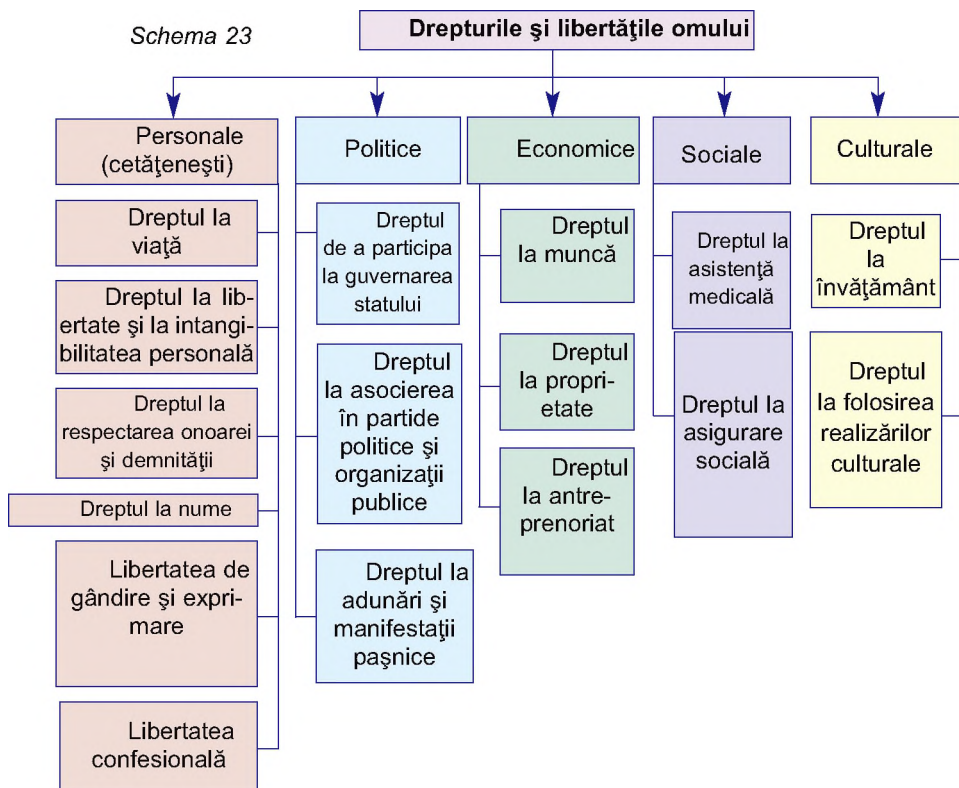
Schema 23

Drepturile şi libertăţile omului

Personale (cetăţeneşti)

Dreptul la viaţă

Dreptul la libertate şi la intangibilitatea personală

Dreptul la respectarea onoarei şi demnităţii

Dreptul la nume

Libertatea de gândire şi exprimare

Libertatea confesională

Politice

Dreptul de a participa la guvernarea statului

Dreptul la asocierea în partide politice şi organizaţii publice

Dreptul la adunări şi manifestaţii paşnice

Economice

Dreptul la muncă

Dreptul la proprietate

Dreptul la antreprenoriat

Sociale

Dreptul la asistenţă medicală

Dreptul la asigurare socială

Culturale

Dreptul la învăţământ

Dreptul la folosirea realizărilor culturale